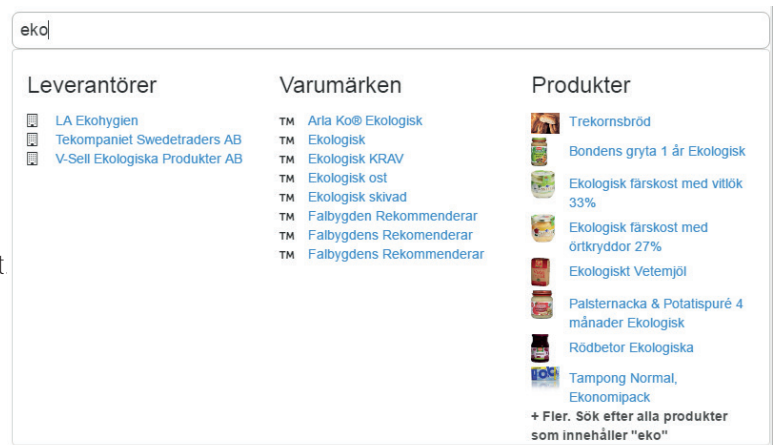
eko

Leverantörer

LA Ekohygien
Tekompaniet Swedetraders AB
V-Sell Ekologiska Produkter AB

Varumärken

TM Arla Ko® Ekologisk
TM Ekologisk
TM Ekologisk KRAV
TM Ekologisk ost
TM Ekologisk skivad
TM Falbygden Rekommenderar
TM Falbygdens Rekomenderar
TM Falbygdens Rekommenderar

Produkter

Trekornsbröd
Bondens gryta 1 år Ekologisk
Ekologisk färskost med vitlök 33%
Ekologisk färskost med örtkryddor 27%
Ekologiskt Vetemjöl
Palsternacka & Potatispuré 4 månader Ekologisk
Rödbetor Ekologiska
Tampong Normal, Ekonomipack
+ Fler. Sök efter alla produkter som innehåller "eko"

t